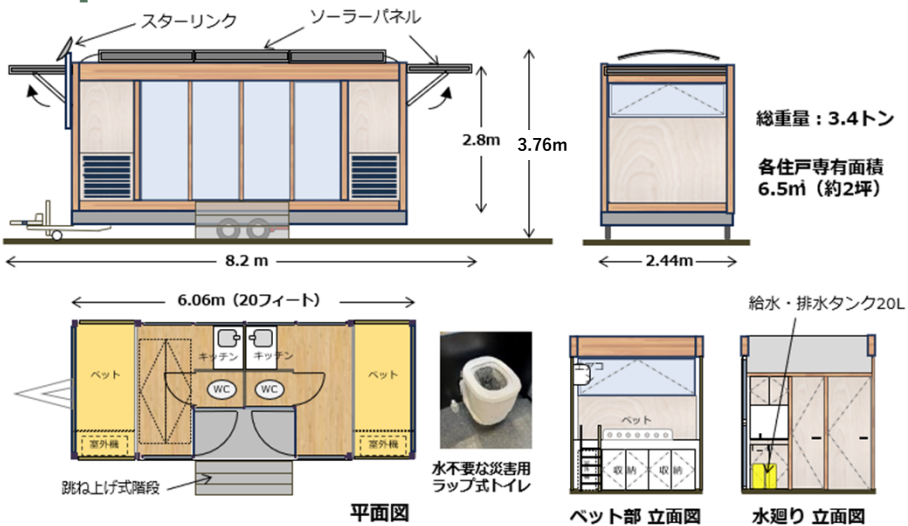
スターリンク

ソーラーパネル

2.8m

3.76m

8.2 m

2.44m

総重量：3.4トン

各住戸専有面積 6.5㎡（約2坪）

6.06m（20フィート）

ベット

キッチン

キッチン

WC

WC

ベット

室外機

室外機

跳ね上げ式階段

水不要な災害用ラップ式トイレ

平面図

給水・排水タンク20L

エアコン

ベット

収納

収納

ベット部 立面図

水廻り 立面図